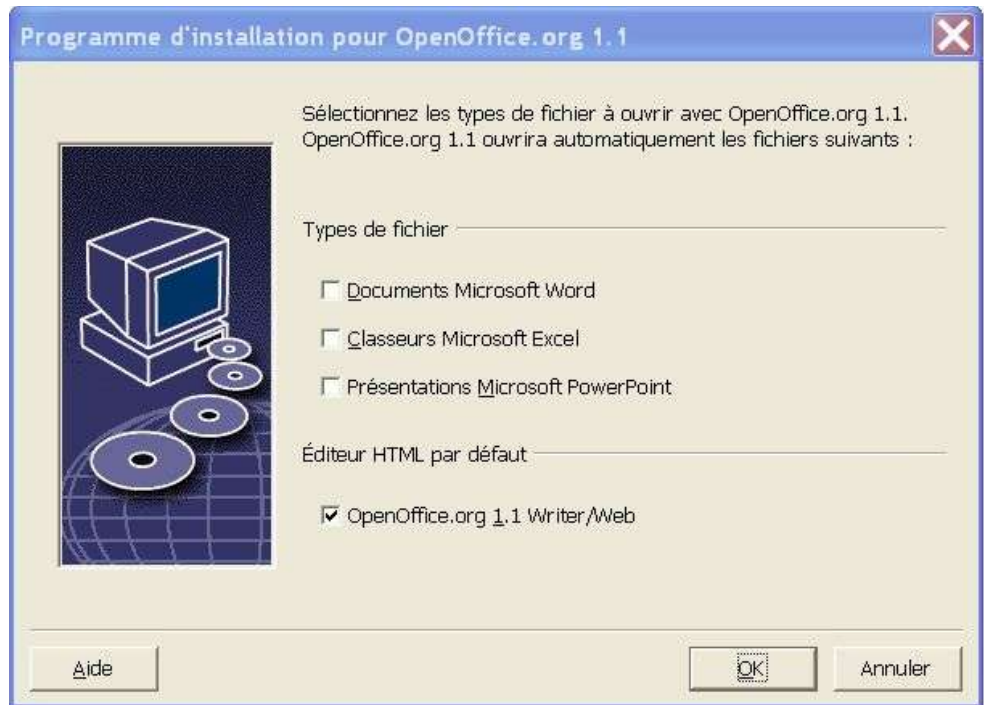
Programme d'installation pour OpenOffice.org 1.1

Sélectionnez les types de fichier à ouvrir avec OpenOffice.org 1.1. OpenOffice.org 1.1 ouvrira automatiquement les fichiers suivants :

Types de fichier

☐ Documents Microsoft Word

☐ Classeurs Microsoft Excel

☐ Présentations Microsoft PowerPoint

Éditeur HTML par défaut

☑ OpenOffice.org 1.1 Writer/Web

Aide

OK

Annuler